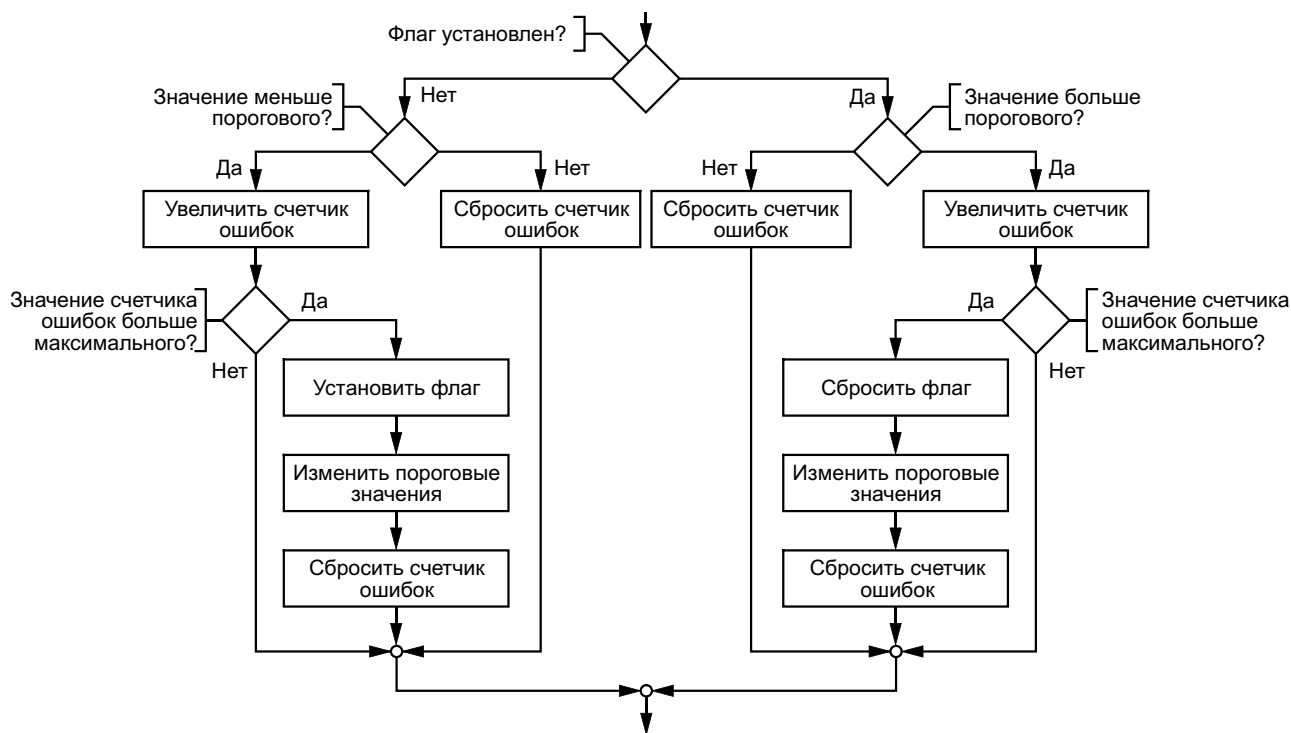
Флаг установлен?

Нет

Да

Значение меньше порогового?

Значение больше порогового?

Да

Нет

Нет

Да

Увеличить счетчик ошибок

Сбросить счетчик ошибок

Сбросить счетчик ошибок

Увеличить счетчик ошибок

Значение счетчика ошибок больше максимального?

Да

Да

Значение счетчика ошибок больше максимального?

Нет

Нет

Установить флаг

Сбросить флаг

Изменить пороговые значения

Изменить пороговые значения

Сбросить счетчик ошибок

Сбросить счетчик ошибок